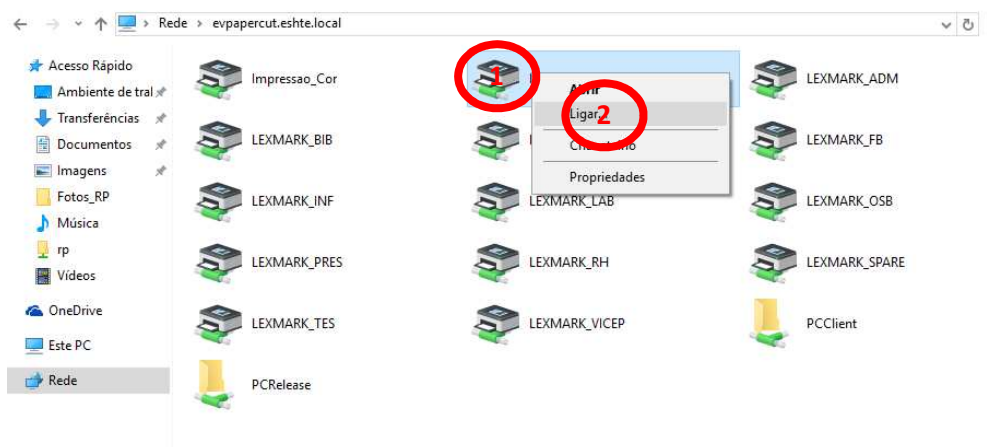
Rede > evpapercut.eshte.local

Acesso Rápido
Ambiente de tral
Transferências
Documentos
Imagens
Fotos_RP
Música
rp
Vídeos
OneDrive
Este PC
Rede

Impressao_Cor
1
Abrir
Ligar 2
Criar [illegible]
Propriedades
LEXMARK_ADM
LEXMARK_BIB
LEXMARK_FB
LEXMARK_INF
LEXMARK_LAB
LEXMARK_OSB
LEXMARK_PRES
LEXMARK_RH
LEXMARK_SPARE
LEXMARK_TES
LEXMARK_VICEP
PCClient
PCRelease